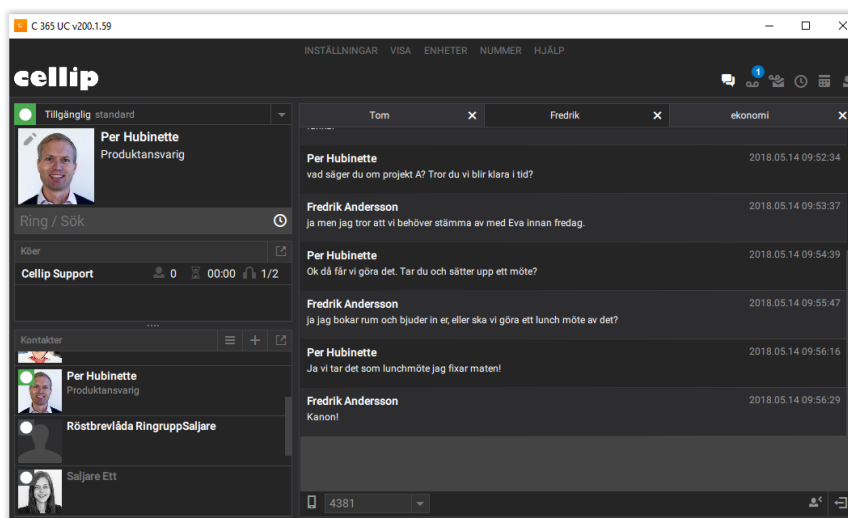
C 365 UC v200.1.59

INSTÄLLNINGAR VISA ENHETER NUMMER HJÄLP

cellip

1

Tillgänglig standard

Per Hubinette
Produktansvarig

Ring / Sök

Köer

Cellip Support 0 00:00 1/2

Kontakter

Per Hubinette
Produktansvarig

Röstbrevlåda RingruppSaljare

Saljare Ett

Tom

Fredrik

ekonomi

Per Hubinette 2018.05.14 09:52:34
vad säger du om projekt A? Tror du vi blir klara i tid?

Fredrik Andersson 2018.05.14 09:53:37
ja men jag tror att vi behöver stämma av med Eva innan fredag.

Per Hubinette 2018.05.14 09:54:39
Ok då får vi göra det. Tar du och sätter upp ett möte?

Fredrik Andersson 2018.05.14 09:55:47
ja jag bokar rum och bjuder in er, eller ska vi göra ett lunch möte av det?

Per Hubinette 2018.05.14 09:56:16
Ja vi tar det som lunchmöte jag fixar maten!

Fredrik Andersson 2018.05.14 09:56:29
Kanon!

4381